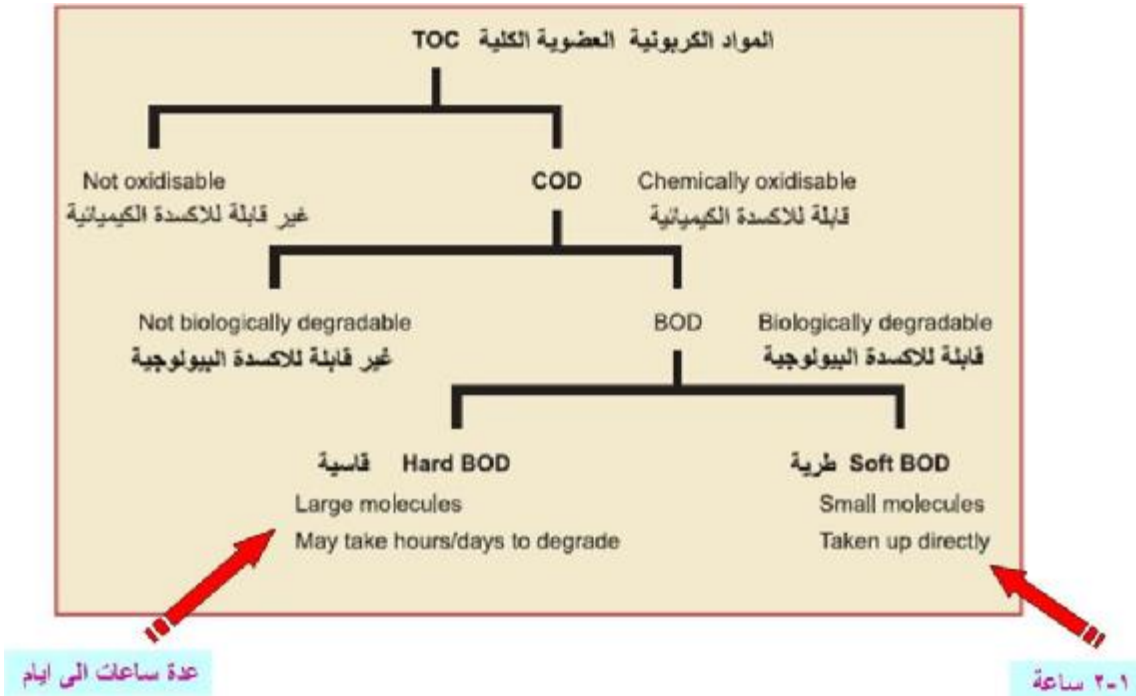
TOC المواد الكربونية العضوية الكلية

Not oxidisable
غير قابلة للاكسدة الكيميائية

COD

Chemically oxidisable
قابلة للاكسدة الكيميائية

Not biologically degradable
غير قابلة للاكسدة البيولوجية

BOD

Biologically degradable
قابلة للاكسدة البيولوجية

Hard BOD قاسية
Large molecules
May take hours/days to degrade

Soft BOD طرية
Small molecules
Taken up directly

عدة ساعات الى ايام

١-٢ ساعة